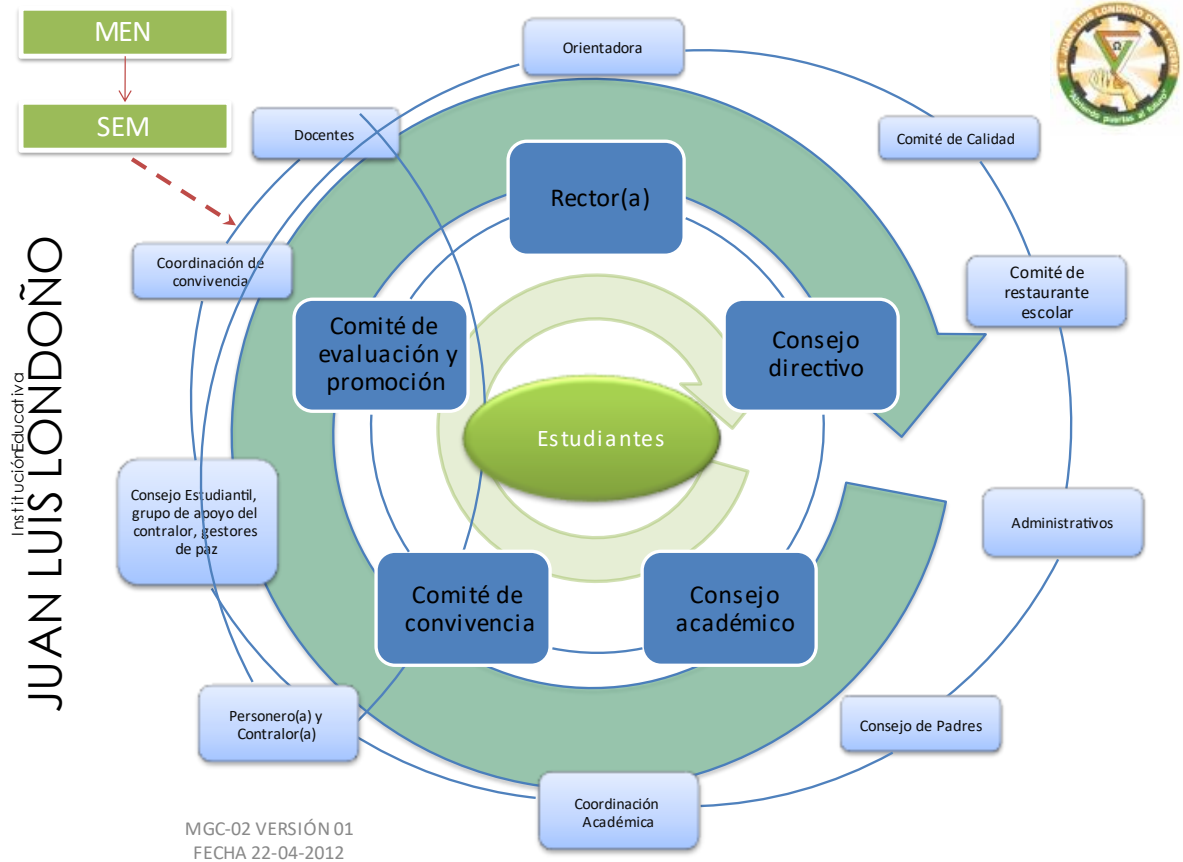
MEN

SEM

Institución Educativa
JUAN LUIS LONDOÑO

Orientadora

Docentes

Comité de Calidad

Rector(a)

Coordinación de convivencia

Comité de restaurante escolar

Comité de evaluación y promoción

Consejo directivo

Estudiantes

Consejo Estudiantil, grupo de apoyo del contralor, gestores de paz

Administrativos

Comité de convivencia

Consejo académico

Personero(a) y Contralor(a)

Consejo de Padres

Coordinación Académica

MGC-02 VERSIÓN 01
FECHA 22-04-2012